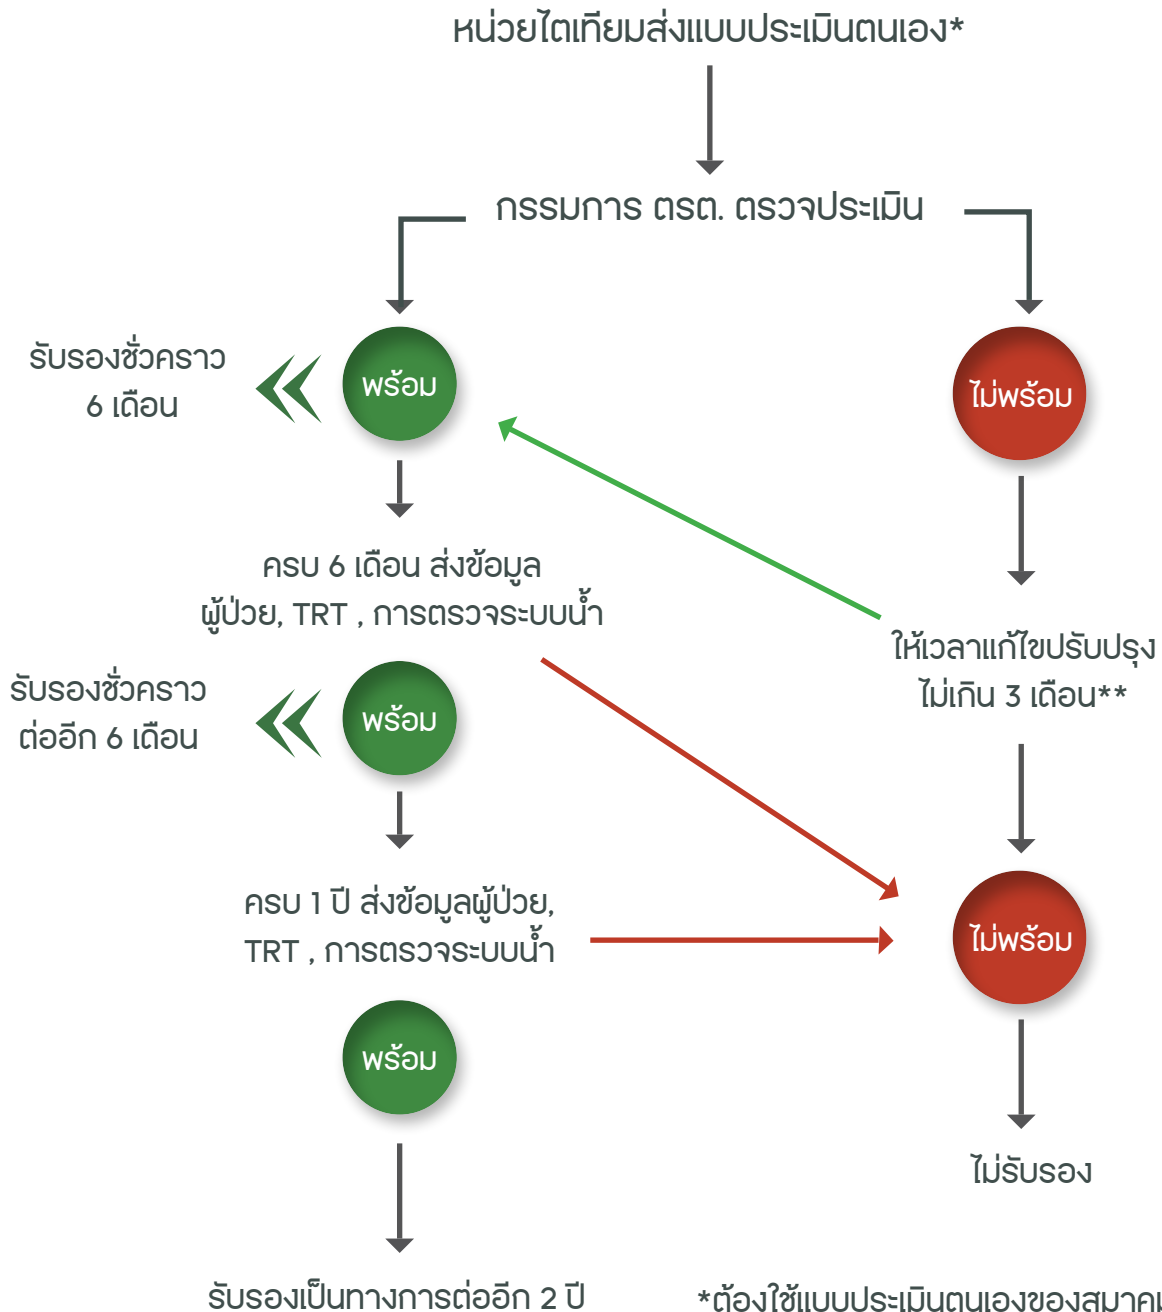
หน่วยไตเทียมส่งแบบประเมินตนเอง*

กรรมการ ตรต. ตรวจประเมิน

รับรองชั่วคราว
6 เดือน

พร้อม

ไม่พร้อม

ครบ 6 เดือน ส่งข้อมูล
ผู้ป่วย, TRT , การตรวจระบบน้ำ

ให้เวลาแก้ไขปรับปรุง
ไม่เกิน 3 เดือน**

รับรองชั่วคราว
ต่ออีก 6 เดือน

พร้อม

ครบ 1 ปี ส่งข้อมูลผู้ป่วย,
TRT , การตรวจระบบน้ำ

ไม่พร้อม

พร้อม

ไม่รับรอง

รับรองเป็นทางการต่ออีก 2 ปี

*ต้องใช้แบบประเมินตนเองของสมาคม